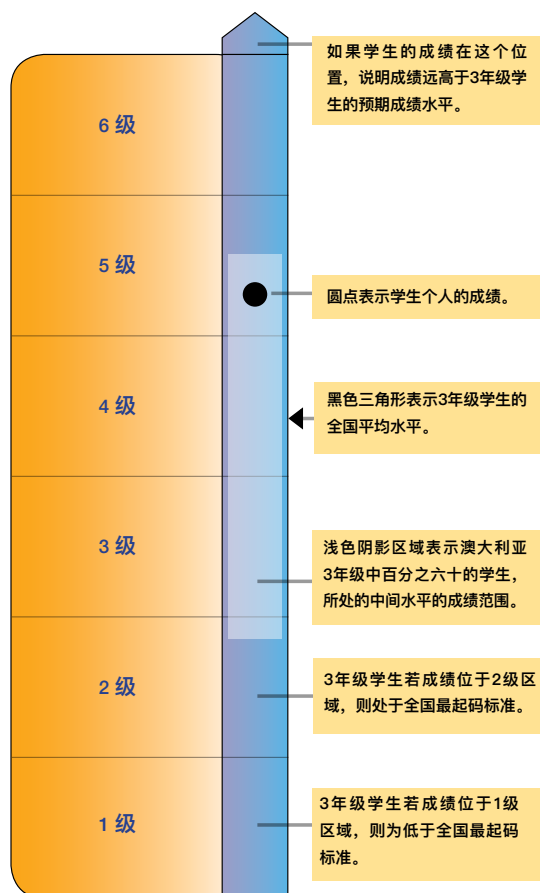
6 级

5 级

4 级

3 级

2 级

1 级

如果学生的成绩在这个位置，说明成绩远高于3年级学生的预期成绩水平。

圆点表示学生个人的成绩。

黑色三角形表示3年级学生的全国平均水平。

浅色阴影区域表示澳大利亚3年级中百分之六十的学生，所处的中间水平的成绩范围。

3年级学生若成绩位于2级区域，则处于全国最起码标准。

3年级学生若成绩位于1级区域，则为低于全国最起码标准。